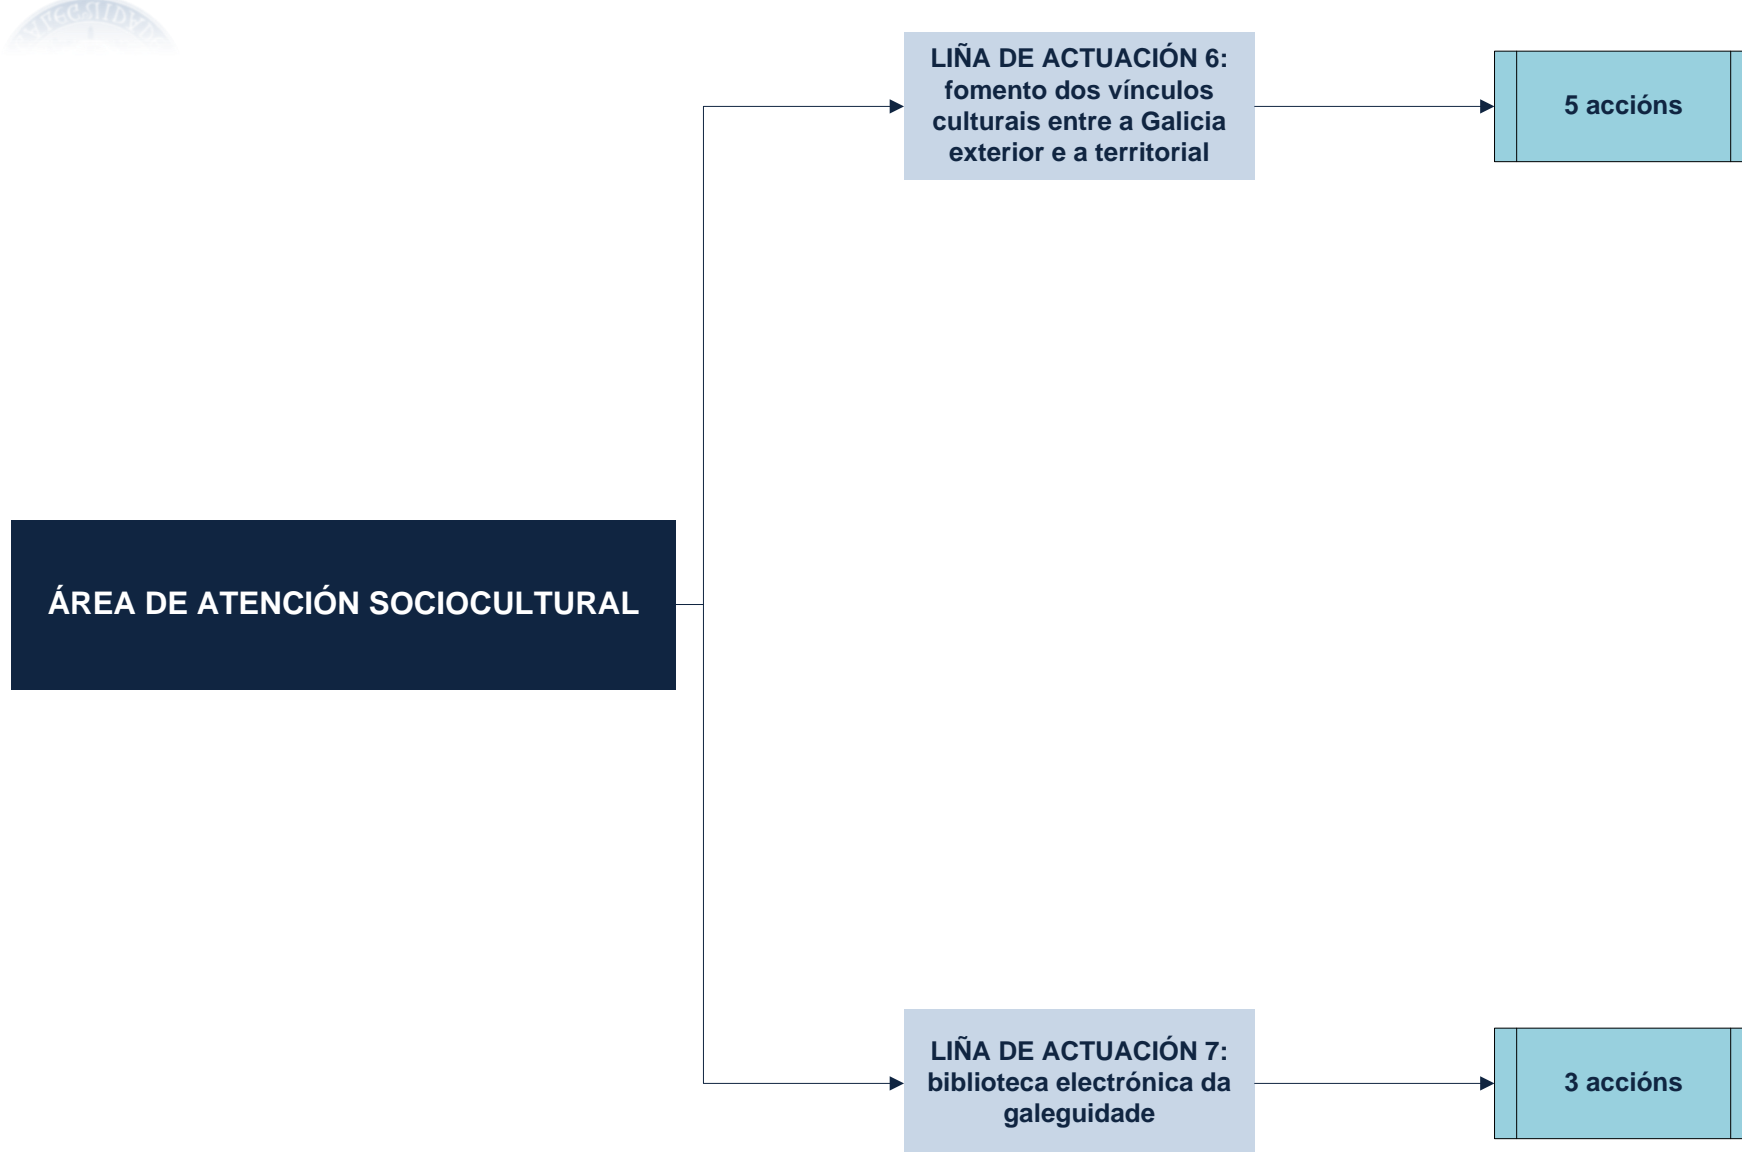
ÁREA DE ATENCIÓN SOCIOCULTURAL

LIÑA DE ACTUACIÓN 6: fomento dos vínculos culturais entre a Galicia exterior e a territorial

5 accións

LIÑA DE ACTUACIÓN 7: biblioteca electrónica da galeguidade

3 accións